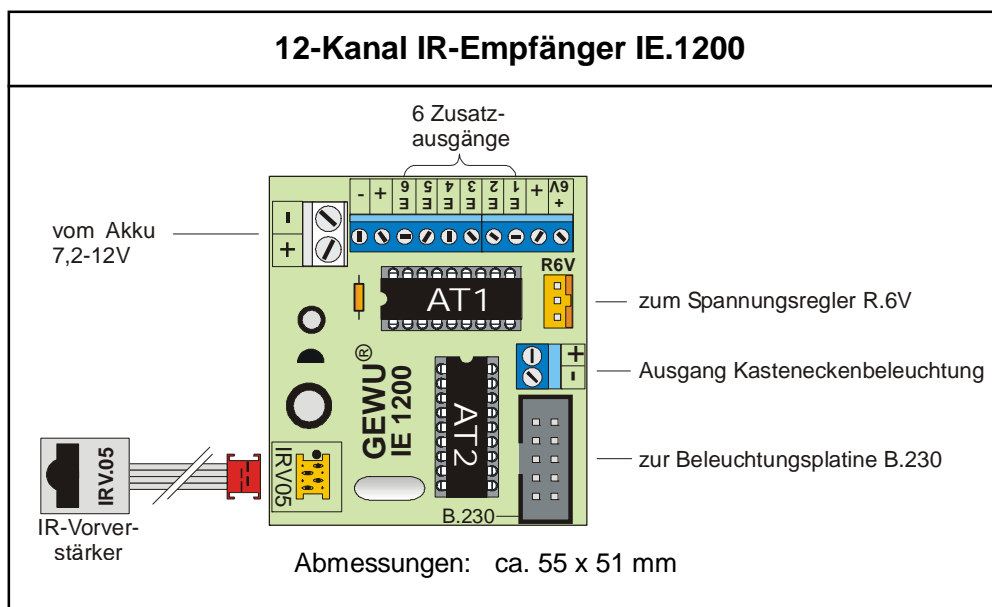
12-Kanal IR-Empfänger IE.1200

6 Zusatzausgänge

- + 6 E 5 E 4 E 3 E 2 E 1 E + 6V +

vom Akku 7,2-12V

- +

R6V

AT1

zum Spannungsregler R.6V

GEWU® IE 1200

AT2

+ -

Ausgang Kasteneckenbeleuchtung

zur Beleuchtungsplatine B.230

IRV.05

IRV05

B.230

IR-Vorverstärker

Abmessungen: ca. 55 x 51 mm